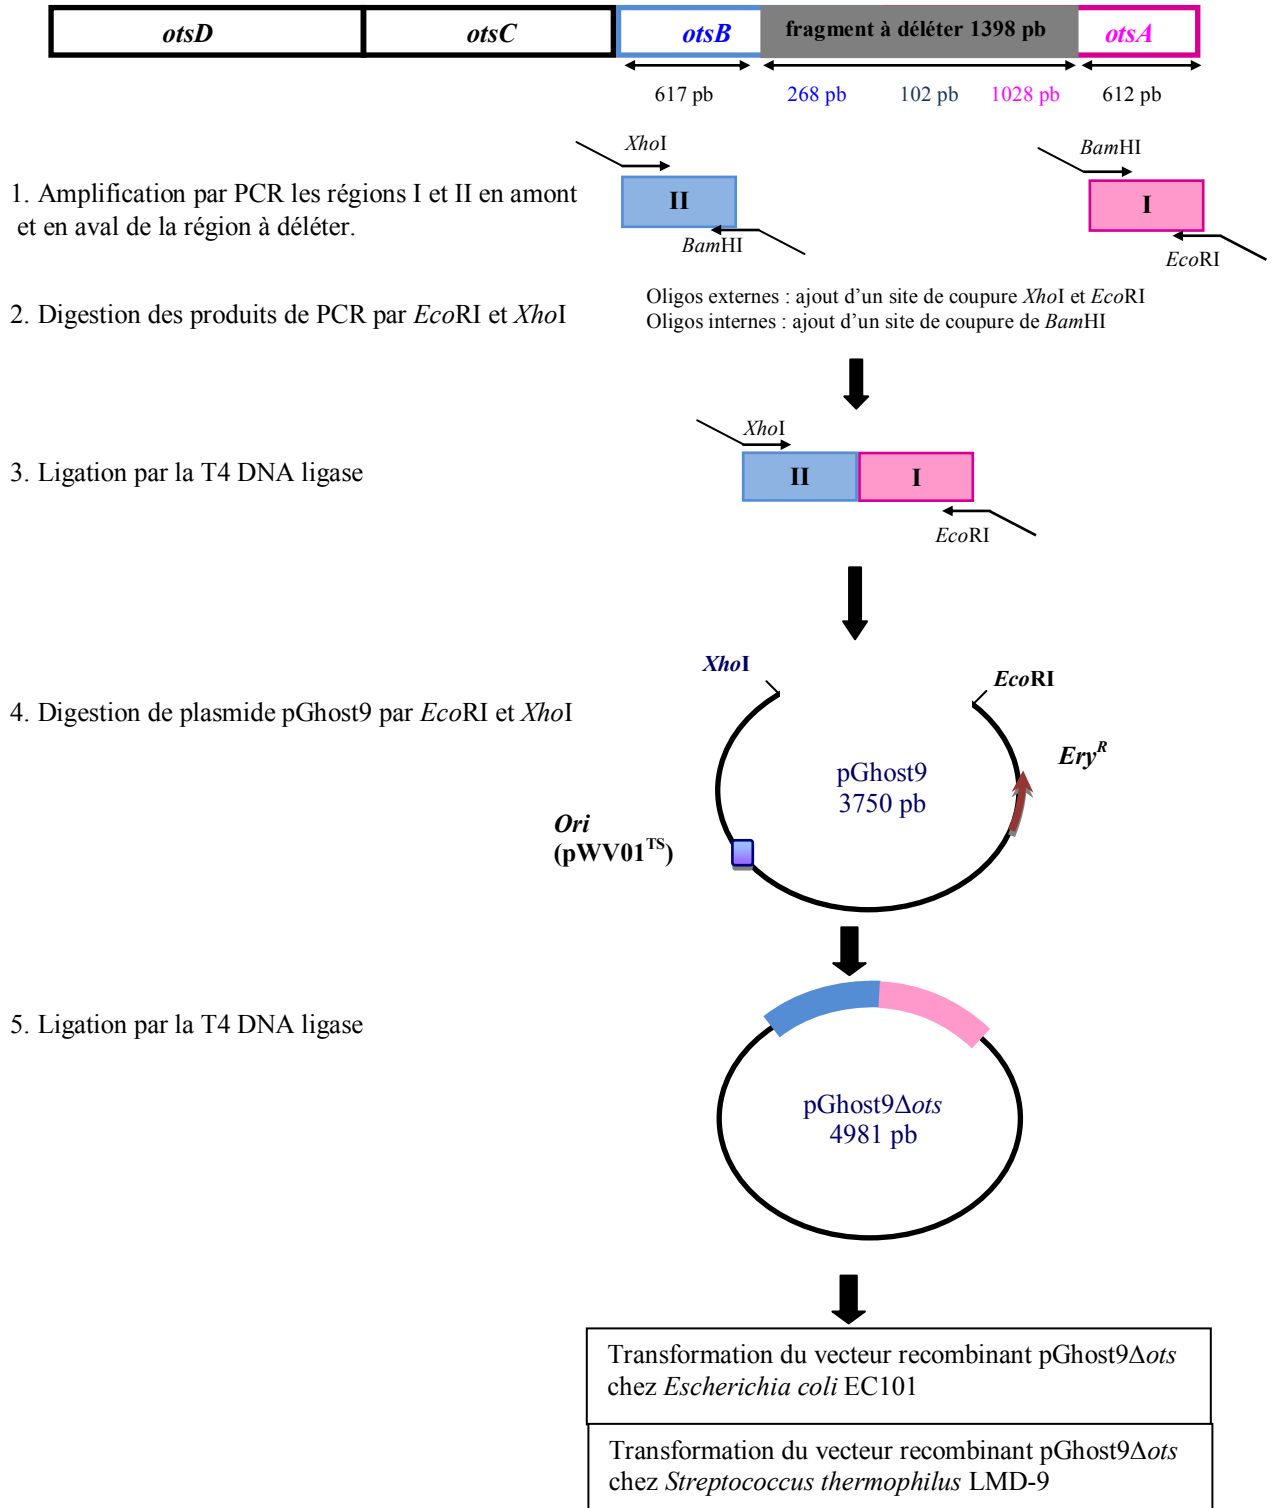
otsD otsC otsB fragment à déléter 1398 pb otsA

617 pb 268 pb 102 pb 1028 pb 612 pb

1. Amplification par PCR les régions I et II en amont et en aval de la région à déléter.

XhoI
II
BamHI

BamHI
I
EcoRI

2. Digestion des produits de PCR par EcoRI et XhoI

Oligos externes : ajout d'un site de coupure XhoI et EcoRI
Oligos internes : ajout d'un site de coupure de BamHI

3. Ligation par la T4 DNA ligase

XhoI
II I
EcoRI

4. Digestion de plasmide pGhost9 par EcoRI et XhoI

XhoI
EcoRI
pGhost9
3750 pb
$Ery^R$
Ori
($pWV01^{TS}$)

5. Ligation par la T4 DNA ligase

pGhost9Δots
4981 pb

Transformation du vecteur recombinant pGhost9Δots chez Escherichia coli EC101

Transformation du vecteur recombinant pGhost9Δots chez Streptococcus thermophilus LMD-9